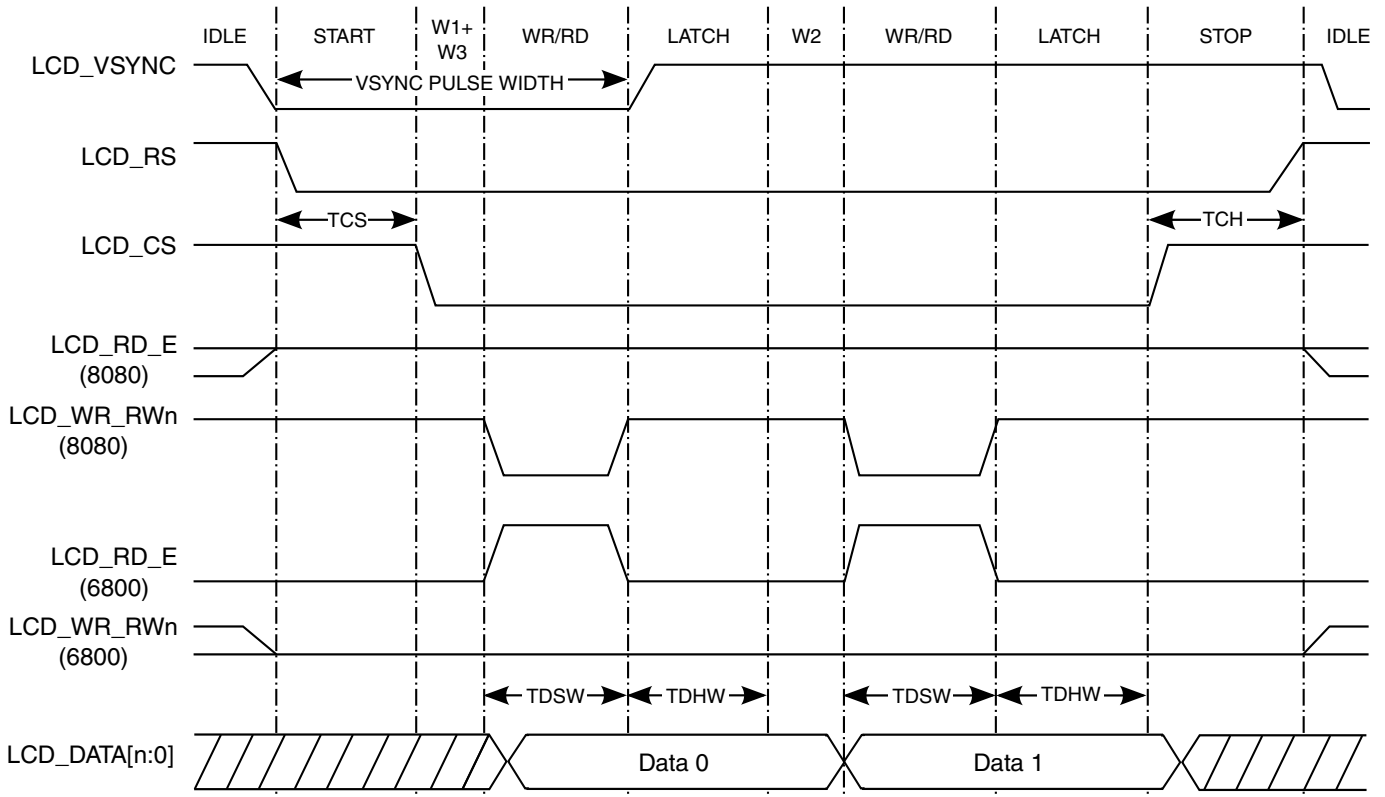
IDLE
START
W1+ W3
WR/RD
LATCH
W2
WR/RD
LATCH
STOP
IDLE

LCD_VSYNC
VSYNC PULSE WIDTH
LCD_RS
TCS
TCH
LCD_CS
LCD_RD_E (8080)
LCD_WR_RWn (8080)
LCD_RD_E (6800)
LCD_WR_RWn (6800)
TDSW
TDHW
TDSW
TDHW
LCD_DATA[n:0]
Data 0
Data 1